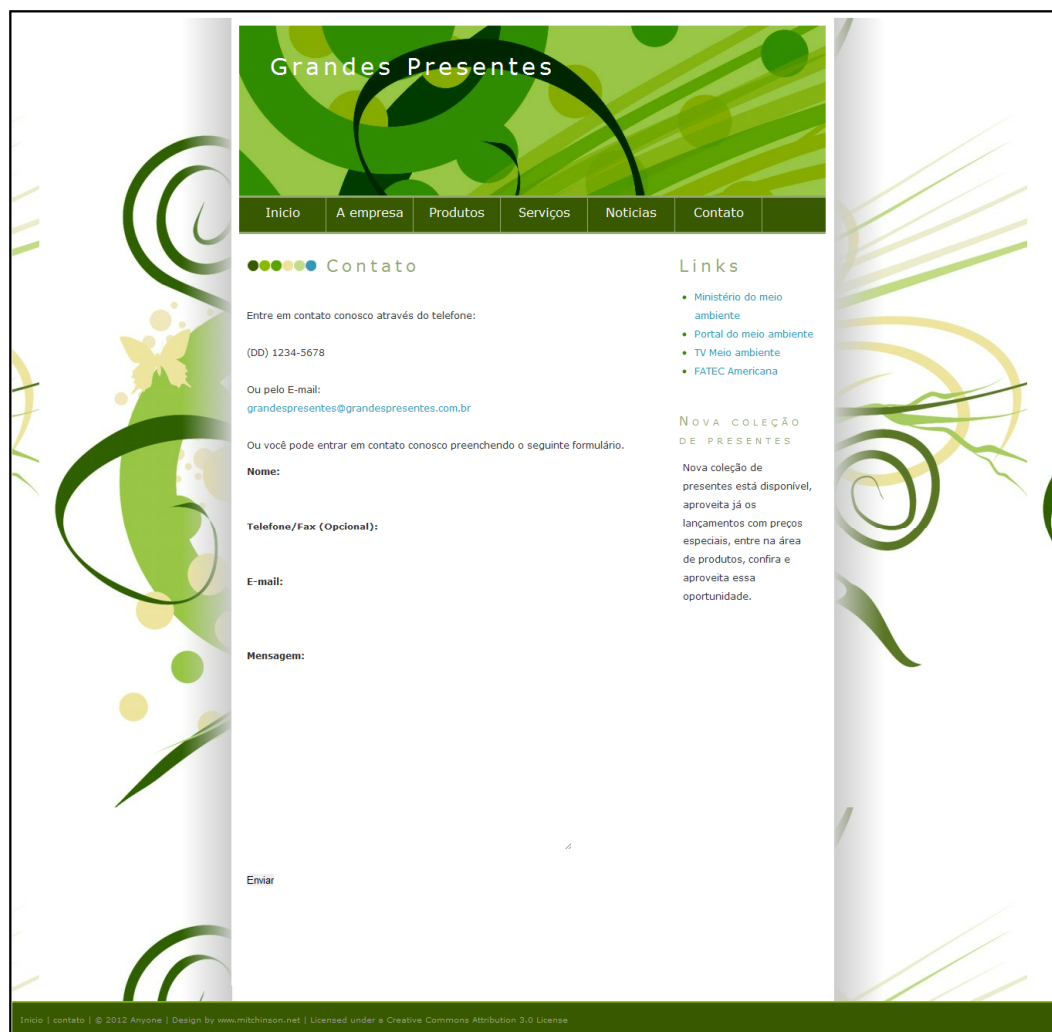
Grandes Presentes

Inicio | A empresa | Produtos | Serviços | Noticias | Contato

Contato

Entre em contato conosco através do telefone:

(DD) 1234-5678

Ou pelo E-mail:
grandespresentes@grandespresentes.com.br

Ou você pode entrar em contato conosco preenchendo o seguinte formulário.

Nome:

Telefone/Fax (Opcional):

E-mail:

Mensagem:

Enviar

Links

- Ministério do meio ambiente
- Portal do meio ambiente
- TV Meio ambiente
- FATEC Americana

Nova coleção de presentes

Nova coleção de presentes está disponível, aproveita já os lançamentos com preços especiais, entre na área de produtos, confira e aproveita essa oportunidade.

Inicio | contato | © 2012 Anyone | Design by www.mitchinson.net | Licensed under a Creative Commons Attribution 3.0 License